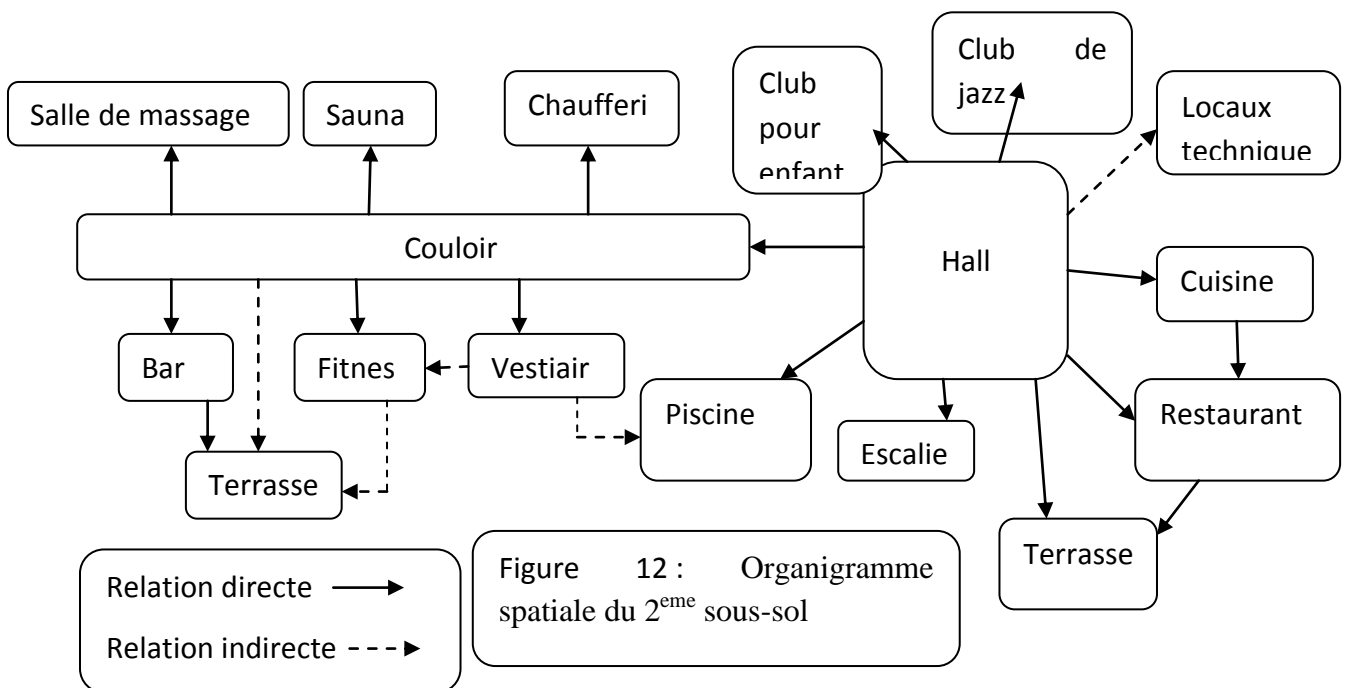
Salle de massage

Sauna

Chaufferi

Club pour enfant

Club de jazz

Locaux technique

Couloir

Hall

Cuisine

Bar

Fitnes

Vestiair

Piscine

Escalie

Restaurant

Terrasse

Terrasse

Relation directe

Relation indirecte

Figure 12 : Organigramme spatiale du 2$^{eme}$ sous-sol